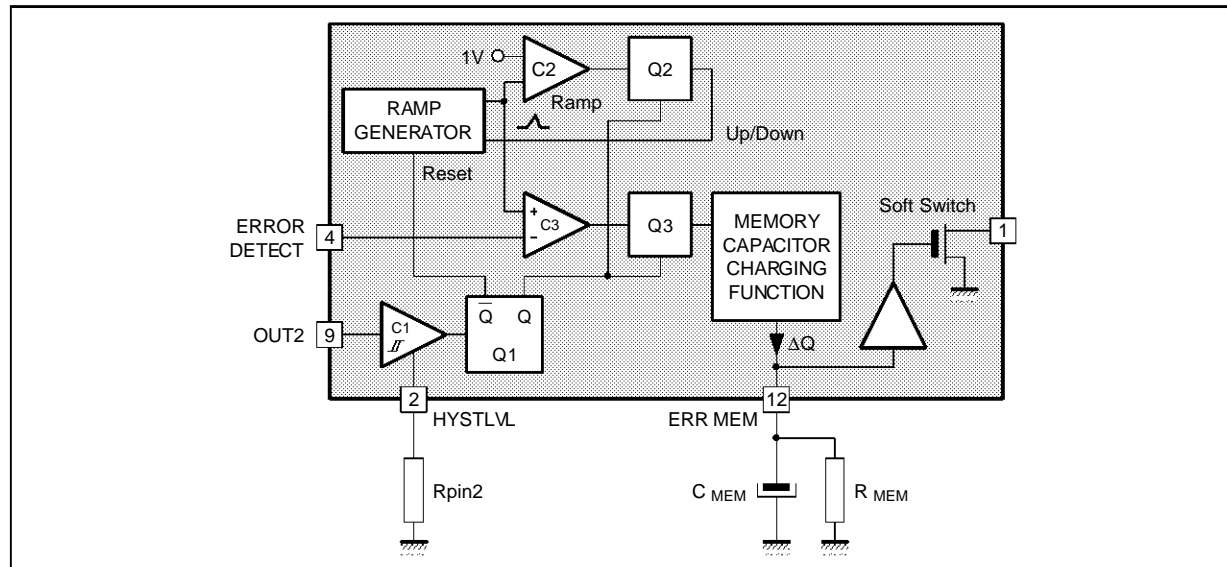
1V

C2

Q2

RAMP GENERATOR

Ramp

Up/Down

Reset

ERROR DETECT

4

+

-

C3

Q3

MEMORY CAPACITOR CHARGING FUNCTION

Soft Switch

1

OUT2

9

C1

$\overline{Q}$

Q

Q1

$\Delta Q$

2

HYSTLVL

12

ERR MEM

Rpin2

C MEM

R MEM